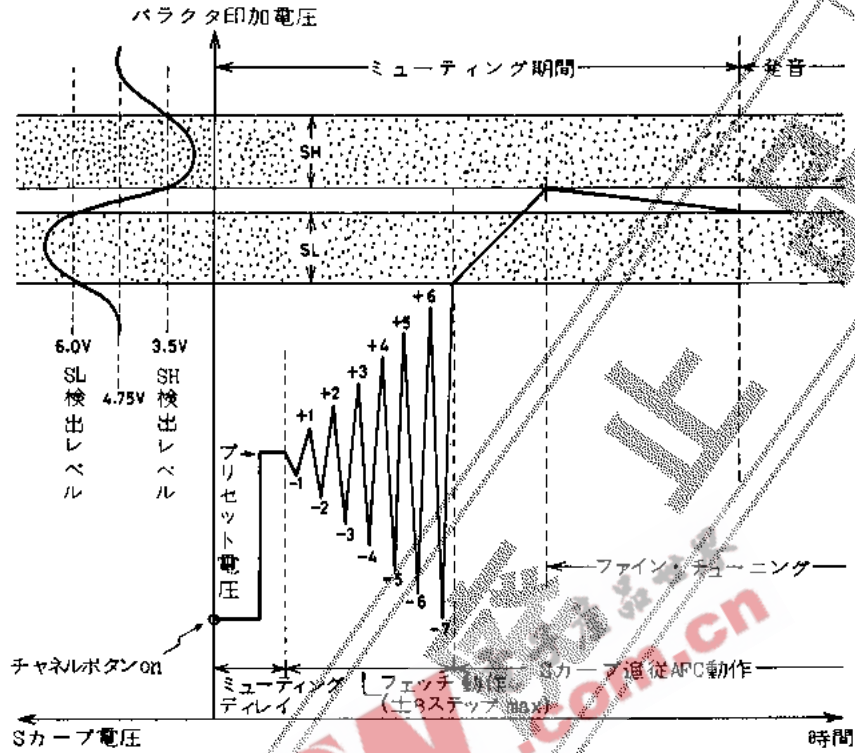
バラクタ印加電圧

ミューティング期間

発音

SH

SL

6.0V

4.75V

3.5V

SL検出レベル

SH検出レベル

+6

+5

+4

+3

+2

+1

-1

-2

-3

-4

-5

-6

-7

プリセット電圧

ファイン・チューニング

チャネルボタンon

ミューティングディレイ

フェッチ動作（±8ステップmax）

Sカーブ追従AFC動作

Sカーブ電圧

時間

www.com.cn